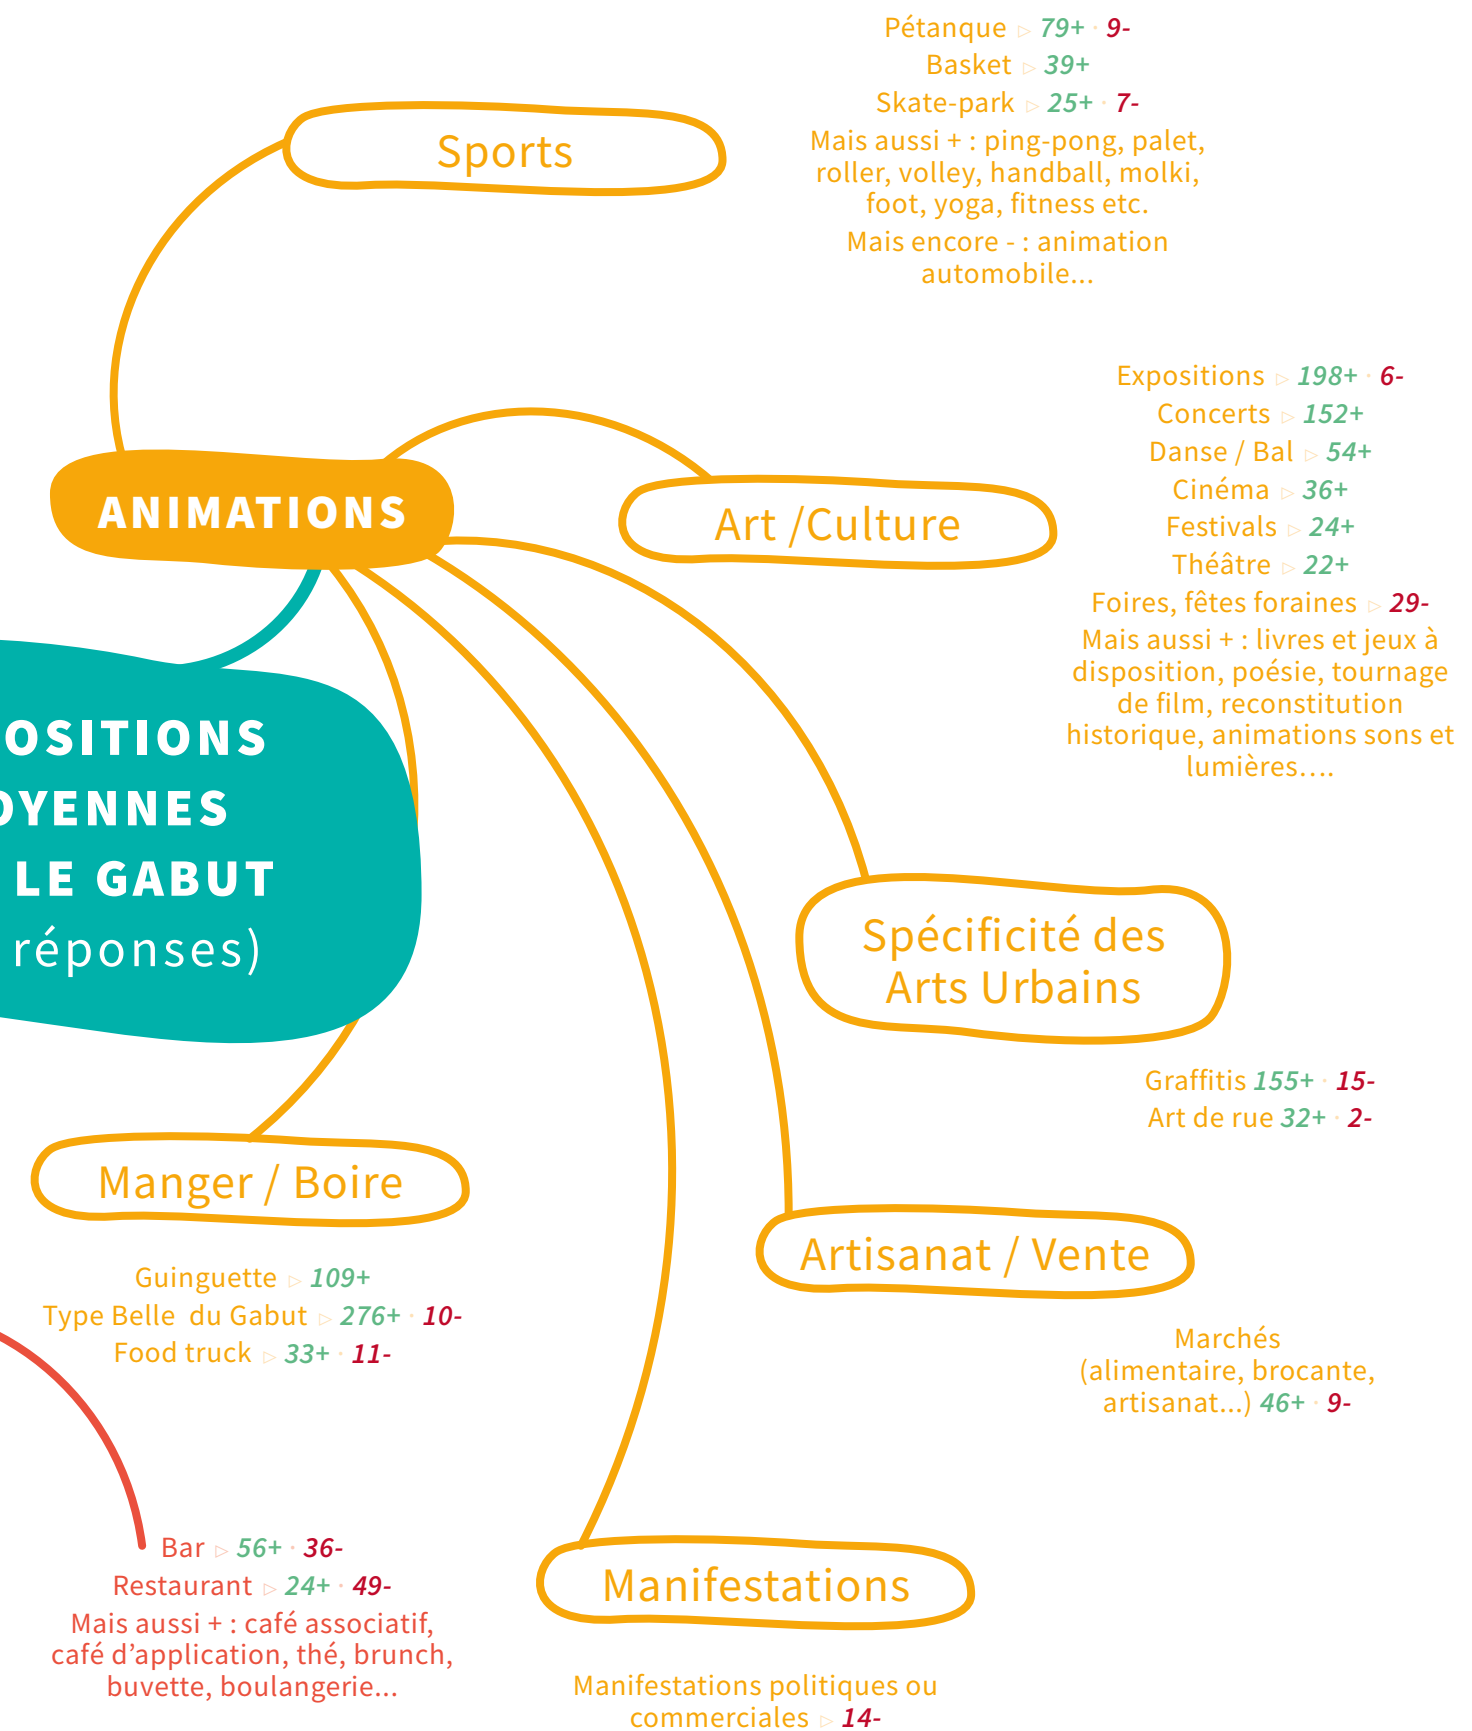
Pétanque ▹ 79+ · 9-
Basket ▹ 39+
Skate-park ▹ 25+ · 7-
Mais aussi + : ping-pong, palet, roller, volley, handball, molki, foot, yoga, fitness etc.
Mais encore - : animation automobile...

Sports

Expositions ▹ 198+ · 6-
Concerts ▹ 152+
Danse / Bal ▹ 54+
Cinéma ▹ 36+
Festivals ▹ 24+
Théâtre ▹ 22+
Foires, fêtes foraines ▹ 29-
Mais aussi + : livres et jeux à disposition, poésie, tournage de film, reconstitution historique, animations sons et lumières….

ANIMATIONS

Art /Culture

OSITIONS
OYENNES
LE GABUT
réponses)

Spécificité des Arts Urbains

Graffitis 155+ · 15-
Art de rue 32+ · 2-

Manger / Boire

Guinguette ▹ 109+
Type Belle du Gabut ▹ 276+ · 10-
Food truck ▹ 33+ · 11-

Artisanat / Vente

Marchés (alimentaire, brocante, artisanat...) 46+ · 9-

Bar ▹ 56+ · 36-
Restaurant ▹ 24+ · 49-
Mais aussi + : café associatif, café d’application, thé, brunch, buvette, boulangerie...

Manifestations

Manifestations politiques ou commerciales ▹ 14-